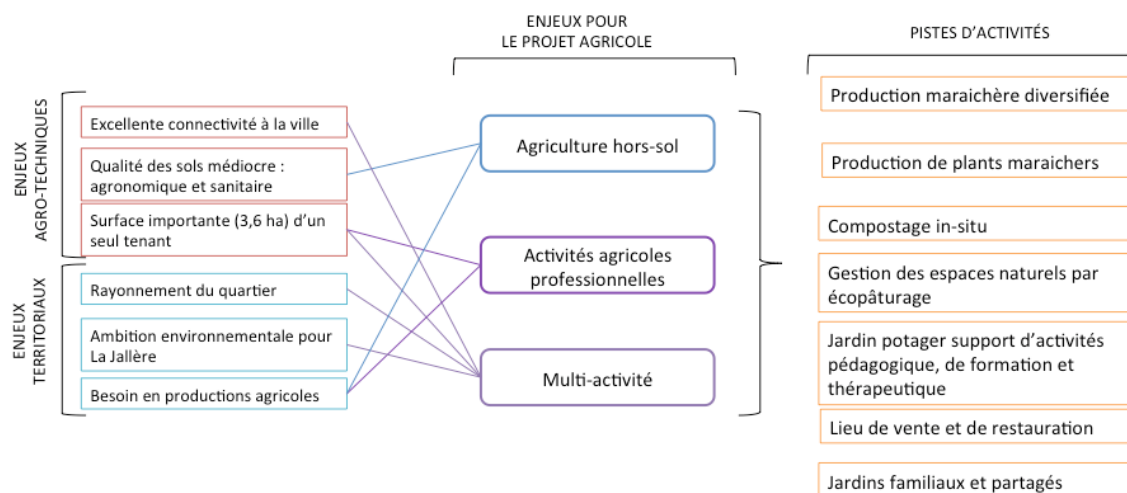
ENJEUX AGRO-TECHNIQUES

Excellente connectivité à la ville

Qualité des sols médiocre : agronomique et sanitaire

Surface importante (3,6 ha) d'un seul tenant

ENJEUX TERRITORIAUX

Rayonnement du quartier

Ambition environnementale pour La Jallère

Besoin en productions agricoles

ENJEUX POUR LE PROJET AGRICOLE

Agriculture hors-sol

Activités agricoles professionnelles

Multi-activité

PISTES D'ACTIVITÉS

Production maraichère diversifiée

Production de plants maraichers

Compostage in-situ

Gestion des espaces naturels par écopâturage

Jardin potager support d'activités pédagogique, de formation et thérapeutique

Lieu de vente et de restauration

Jardins familiaux et partagés